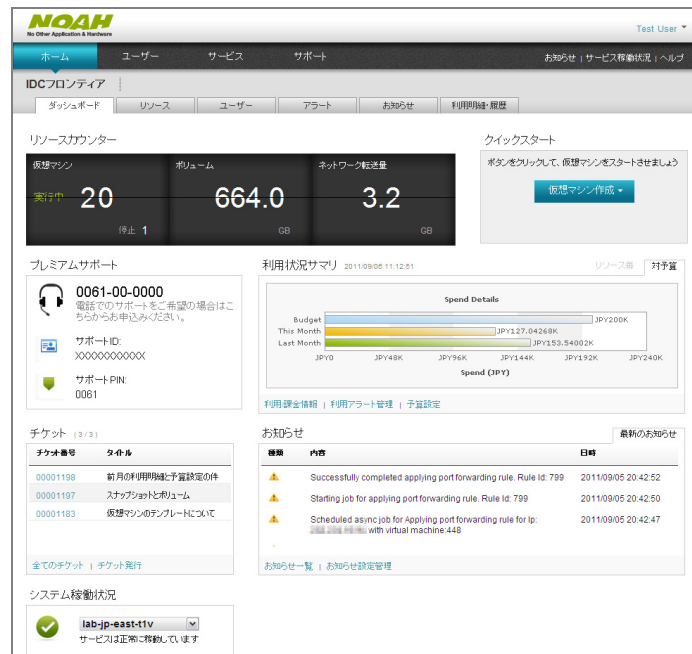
NOAH
No Other Application & Hardware

Test User

ホーム　ユーザー　サービス　サポート

お知らせ | サービス稼動状況 | ヘルプ

IDCフロンティア

ダッシュボード　リソース　ユーザー　アラート　お知らせ　利用明細・履歴

リソースカウンター

仮想マシン
実行中 20
停止 1

ボリューム
664.0
GB

ネットワーク転送量
3.2
GB

クイックスタート

ボタンをクリックして、仮想マシンをスタートさせましょう

仮想マシン作成

プレミアムサポート

0061-00-0000
電話でのサポートをご希望の場合はこちらからお申込みください。

サポートID:
XXXXXXXXXXX

サポートPIN:
0061

利用状況サマリ 2011/09/06 11:12:51

リソース毎　対予算

Spend Details

Budget JPY200K
This Month JPY127.04268K
Last Month JPY153.54002K

JPY0　JPY48K　JPY96K　JPY144K　JPY192K　JPY240K

Spend (JPY)

利用課金情報 | 利用アラート管理 | 予算設定

チケット (3/3)

| チケット番号 | タイトル |
|---|---|
| 00001198 | 前月の利用明細と予算設定の件 |
| 00001197 | スナップショットとボリューム |
| 00001183 | 仮想マシンのテンプレートについて |

全てのチケット | チケット発行

お知らせ

最新のお知らせ

| 種類 | 内容 | 日時 |
|---|---|---|
| | Successfully completed applying port forwarding rule. Rule Id: 799 | 2011/09/05 20:42:52 |
| | Starting job for applying port forwarding rule. Rule Id: 799 | 2011/09/05 20:42:50 |
| | Scheduled async job for Applying port forwarding rule for Ip: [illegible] with virtual machine:448 | 2011/09/05 20:42:47 |

お知らせ一覧 | お知らせ設定管理

システム稼動状況

lab-jp-east-t1v
サービスは正常に稼動しています